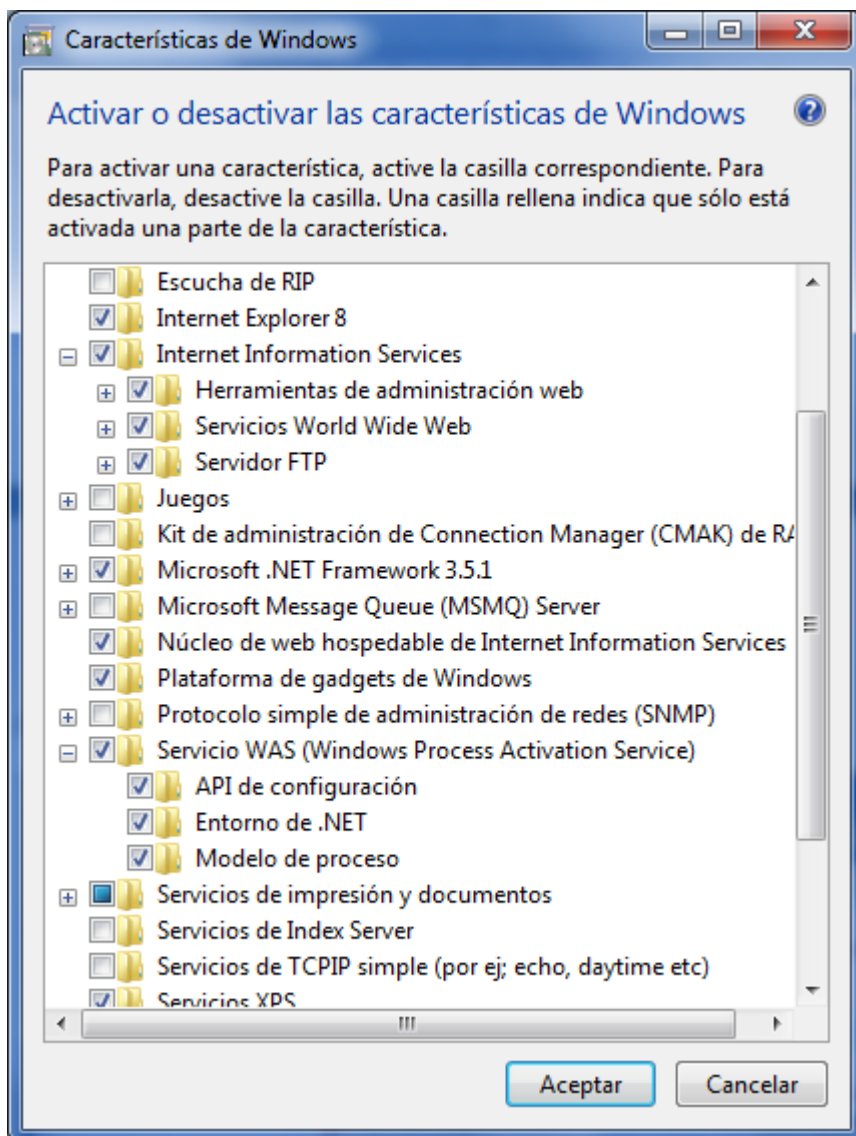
Características de Windows

Activar o desactivar las características de Windows

Para activar una característica, active la casilla correspondiente. Para desactivarla, desactive la casilla. Una casilla rellena indica que sólo está activada una parte de la característica.

Escucha de RIP
Internet Explorer 8
Internet Information Services
Herramientas de administración web
Servicios World Wide Web
Servidor FTP
Juegos
Kit de administración de Connection Manager (CMAK) de R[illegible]
Microsoft .NET Framework 3.5.1
Microsoft Message Queue (MSMQ) Server
Núcleo de web hospedable de Internet Information Services
Plataforma de gadgets de Windows
Protocolo simple de administración de redes (SNMP)
Servicio WAS (Windows Process Activation Service)
API de configuración
Entorno de .NET
Modelo de proceso
Servicios de impresión y documentos
Servicios de Index Server
Servicios de TCPIP simple (por ej; echo, daytime etc)
Servicios XPS

Aceptar
Cancelar